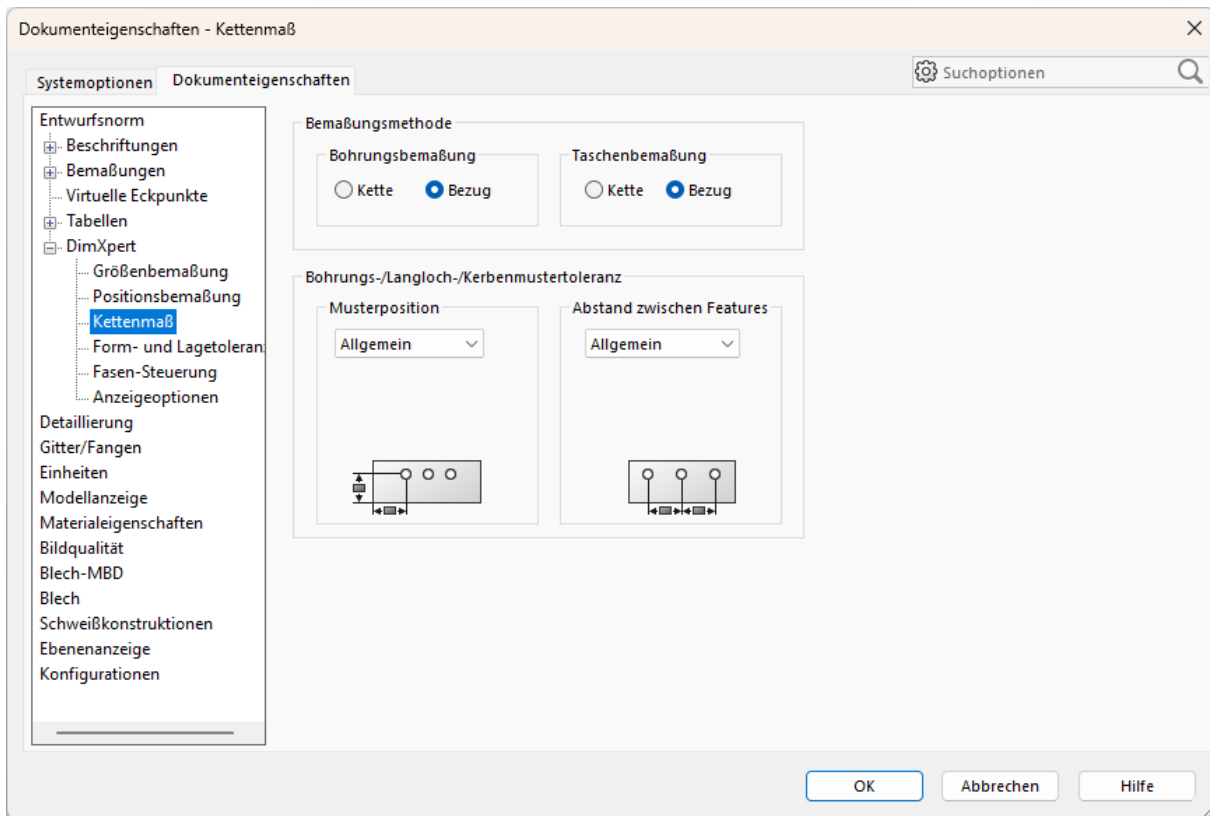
Dokumenteigenschaften - Kettenmaß

×

Systemoptionen Dokumenteigenschaften

Suchoptionen

Entwurfsnorm
Beschriftungen
Bemaßungen
Virtuelle Eckpunkte
Tabellen
DimXpert
Größenbemaßung
Positionsbemaßung
Kettenmaß
Form- und Lagetoleran
Fasen-Steuerung
Anzeigeoptionen
Detaillierung
Gitter/Fangen
Einheiten
Modellanzeige
Materialeigenschaften
Bildqualität
Blech-MBD
Blech
Schweißkonstruktionen
Ebenenanzeige
Konfigurationen

Bemaßungsmethode

Bohrungsbemaßung
Kette Bezug

Taschenbemaßung
Kette Bezug

Bohrungs-/Langloch-/Kerbenmustertoleranz

Musterposition
Allgemein

Abstand zwischen Features
Allgemein

OK Abbrechen Hilfe